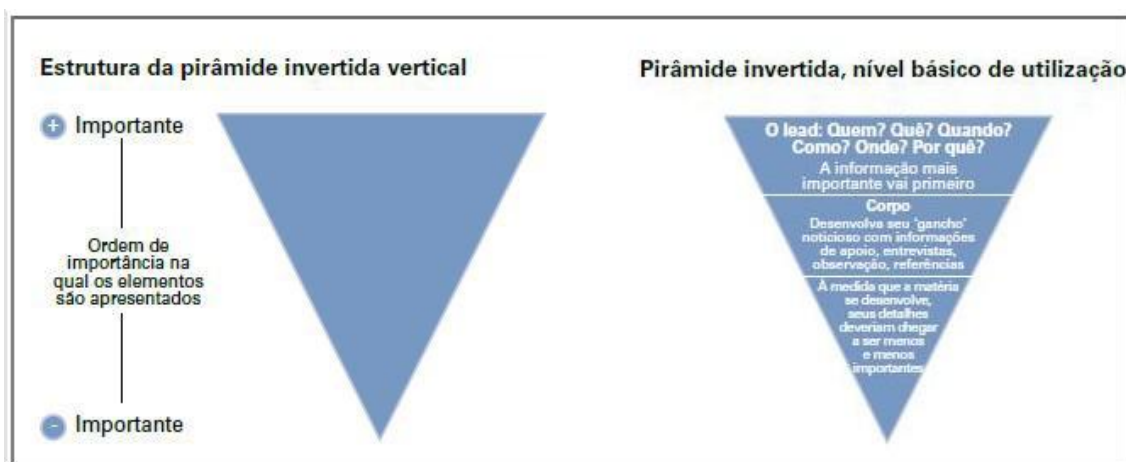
Estrutura da pirâmide invertida vertical

+ Importante

Ordem de importância na qual os elementos são apresentados

- Importante

Pirâmide invertida, nível básico de utilização

O lead: Quem? Quê? Quando? Como? Onde? Por quê?

A informação mais importante vai primeiro

Corpo

Desenvolva seu 'gancho' noticioso com informações de apoio, entrevistas, observação, referências

À medida que a matéria se desenvolve, seus detalhes deveriam chegar a ser menos e menos importantes